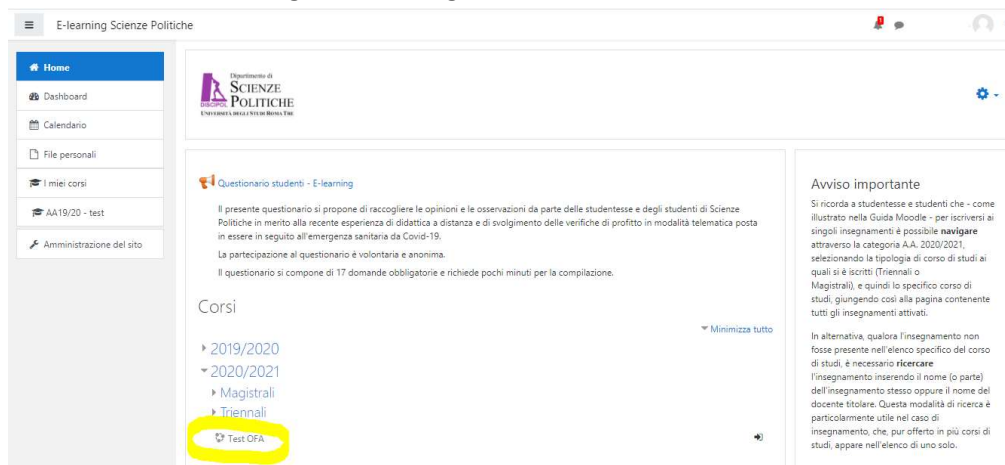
E-learning Scienze Politiche

Home
Dashboard
Calendario
File personali
I miei corsi
AA19/20 - test
Amministrazione del sito

Dipartimento di
SCIENZE POLITICHE
DISCIPOL
UNIVERSITÀ DEGLI STUDI ROMA TRE

Questionario studenti - E-learning

Il presente questionario si propone di raccogliere le opinioni e le osservazioni da parte delle studentesse e degli studenti di Scienze Politiche in merito alla recente esperienza di didattica a distanza e di svolgimento delle verifiche di profitto in modalità telematica posta in essere in seguito all'emergenza sanitaria da Covid-19.

La partecipazione al questionario è volontaria e anonima.

Il questionario si compone di 17 domande obbligatorie e richiede pochi minuti per la compilazione.

Corsi

Minimizza tutto

2019/2020
2020/2021
Magistrali
Triennali
Test OFA

Avviso importante

Si ricorda a studentesse e studenti che - come illustrato nella Guida Moodle - per iscriversi ai singoli insegnamenti è possibile **navigare** attraverso la categoria A.A. 2020/2021, selezionando la tipologia di corso di studi ai quali si è iscritti (Triennali o Magistrali), e quindi lo specifico corso di studi, giungendo così alla pagina contenente tutti gli insegnamenti attivati.

In alternativa, qualora l'insegnamento non fosse presente nell'elenco specifico del corso di studi, è necessario **ricercare** l'insegnamento inserendo il nome (o parte) dell'insegnamento stesso oppure il nome del docente titolare. Questa modalità di ricerca è particolarmente utile nel caso di insegnamento, che, pur offerto in più corsi di studi, appare nell'elenco di uno solo.